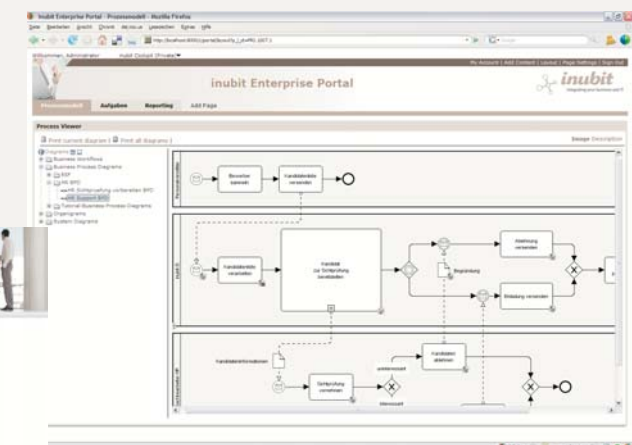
inubit Enterprise Portal - Prozessmodell - Mozilla Firefox

Datei Bearbeiten Ansicht Chronik Lesezeichen Extras Hilfe

Willkommen, Administrator

inubit Enterprise Portal

inubit

Prozessmodell Aufgaben Reporting Add Page

Process Viewer

Print current diagram | Print all diagrams

Image Description

Diagrams
Business Workflows
Business Process Diagrams
ESP
HR BPD
HR Stellenprüfung vorbereiten BPD
HR Support BPD
Tutorial Business Process Diagrams
Orgdiagrams
System Diagrams

Bewerber bekannt
Kandidatenliste versenden

Kandidatenliste versenden

Kandidat zur Sichtprüfung bearbeiten

Absage versenden

Begründung

Einladung versenden

Kandidateninformationen

Sichtprüfung vornehmen

Kandidaten ablehnen